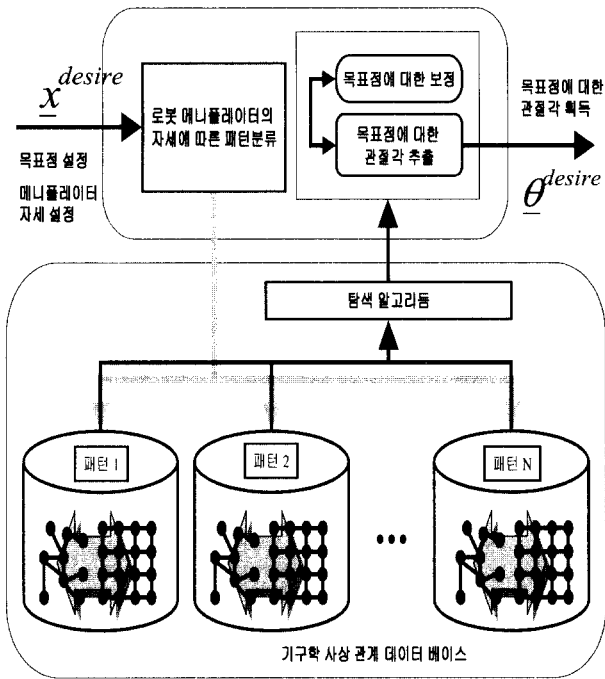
$\underline{x}^{desire}$

목표점 설정

매니퓰레이터 자세 설정

로봇 매니퓰레이터의 자세에 따른 패턴분류

목표점에 대한 보정

목표점에 대한 관절각 추출

목표점에 대한 관절각 획득

$\underline{\theta}^{desire}$

탐색 알고리듬

패턴 1

패턴 2

패턴 N

기구학 사상 관계 데이터 베이스